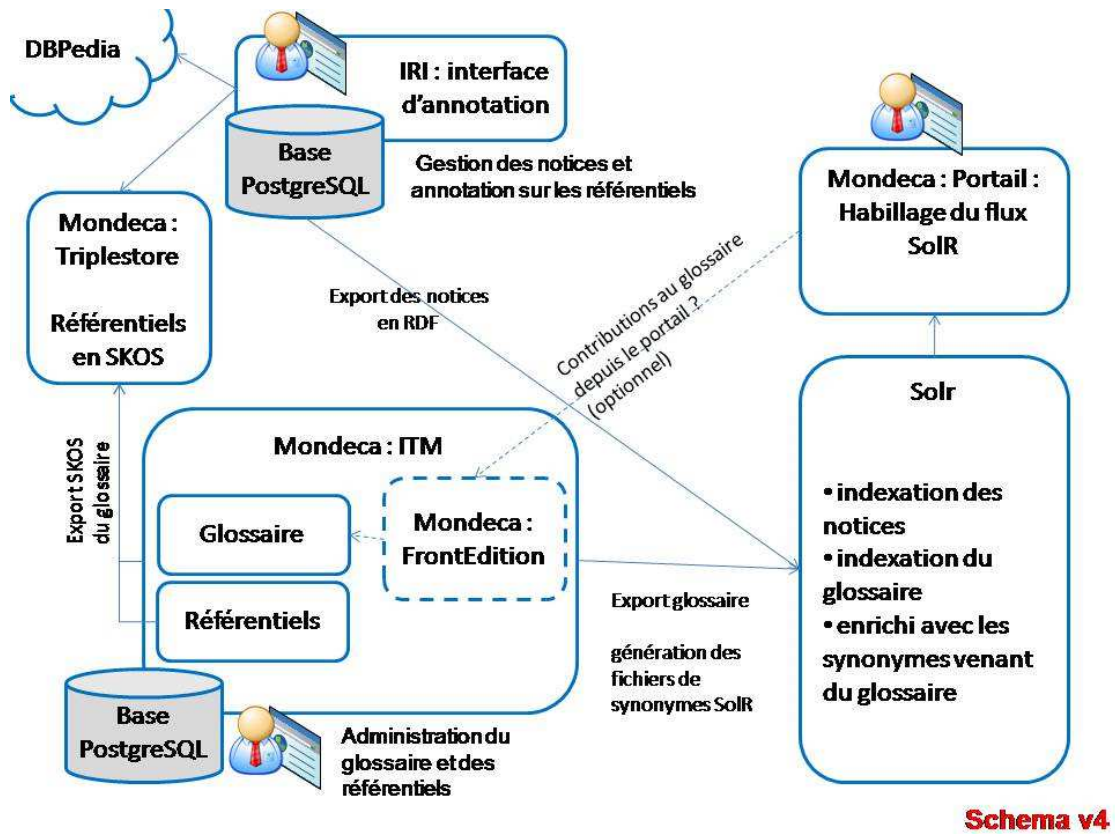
DBPedia

IRI : interface d'annotation

Base PostgreSQL

Gestion des notices et annotation sur les référentiels

Mondeca : Portail : Habillage du flux SolR

Mondeca : Triplestore

Référentiels en SKOS

Export des notices en RDF

Contributions au glossaire depuis le portail ? (optionnel)

Solr

• indexation des notices
• indexation du glossaire
• enrichi avec les synonymes venant du glossaire

Export SKOS du glossaire

Mondeca : ITM

Glossaire

Mondeca : FrontEdition

Référentiels

Export glossaire

génération des fichiers de synonymes SolR

Base PostgreSQL

Administration du glossaire et des référentiels

Schema v4